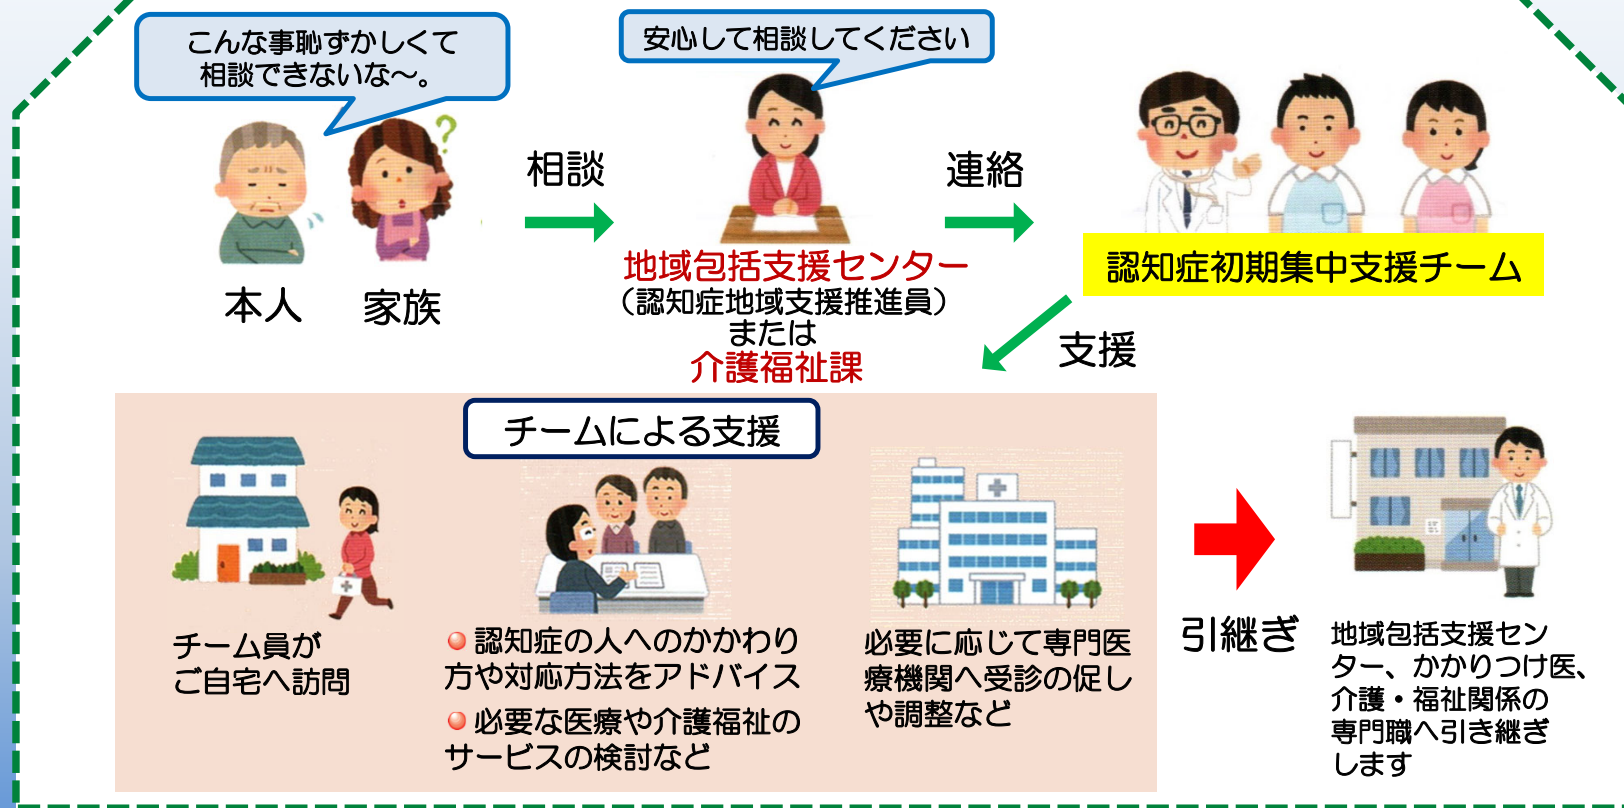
こんな事恥ずかしくて
相談できないな～。

本人　家族

相談

安心して相談してください

地域包括支援センター
（認知症地域支援推進員）
または
介護福祉課

連絡

認知症初期集中支援チーム

支援

チームによる支援

チーム員が
ご自宅へ訪問

認知症の人へのかかわり方や対応方法をアドバイス

必要な医療や介護福祉のサービスの検討など

必要に応じて専門医療機関へ受診の促しや調整など

引継ぎ

地域包括支援センター、かかりつけ医、介護・福祉関係の専門職へ引き継ぎします